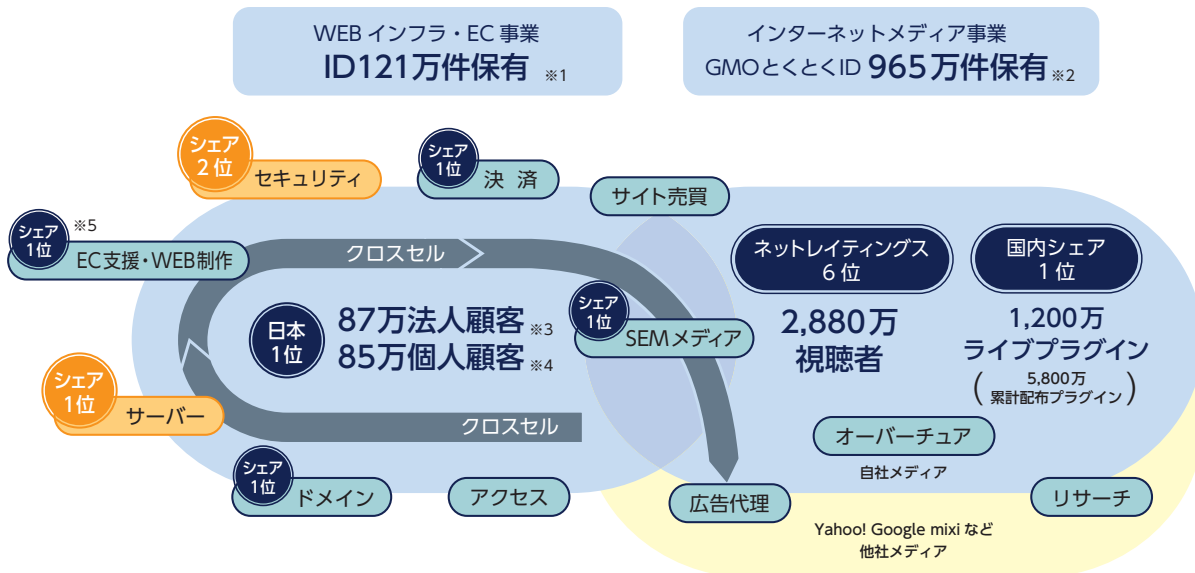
WEB インフラ・EC 事業
ID121万件保有 ※1

インターネットメディア事業
GMOとくとくID 965万件保有 ※2

シェア 2位 セキュリティ

シェア 1位 決 済

サイト売買

シェア 1位 ※5 EC支援・WEB制作

クロスセル

日本 1位

87万法人顧客 ※3
85万個人顧客 ※4

シェア 1位 SEMメディア

ネットレイティングス 6位

2,880万 視聴者

国内シェア 1位

1,200万 ライブプラグイン
( 5,800万 累計配布プラグイン )

シェア 1位 サーバー

クロスセル

オーバーチュア
自社メディア

シェア 1位 ドメイン

アクセス

広告代理

リサーチ

Yahoo! Google mixi など
他社メディア